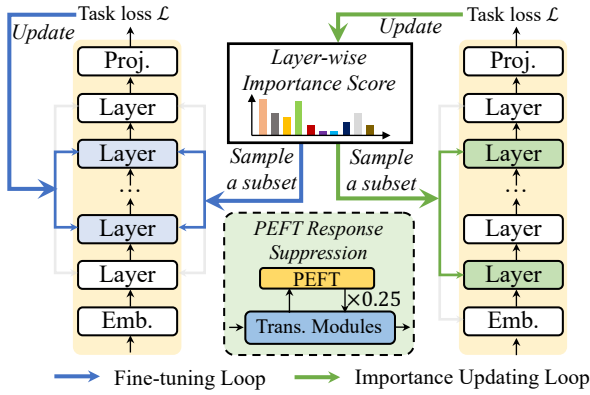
Task loss $\mathcal{L}$
Update
Proj.
Layer
Layer
...
Layer
Layer
Emb.

Update
Task loss $\mathcal{L}$
Layer-wise Importance Score
Sample a subset
Sample a subset
PEFT Response Suppression
PEFT
$\times 0.25$
Trans. Modules

Proj.
Layer
Layer
...
Layer
Layer
Emb.

Fine-tuning Loop
Importance Updating Loop